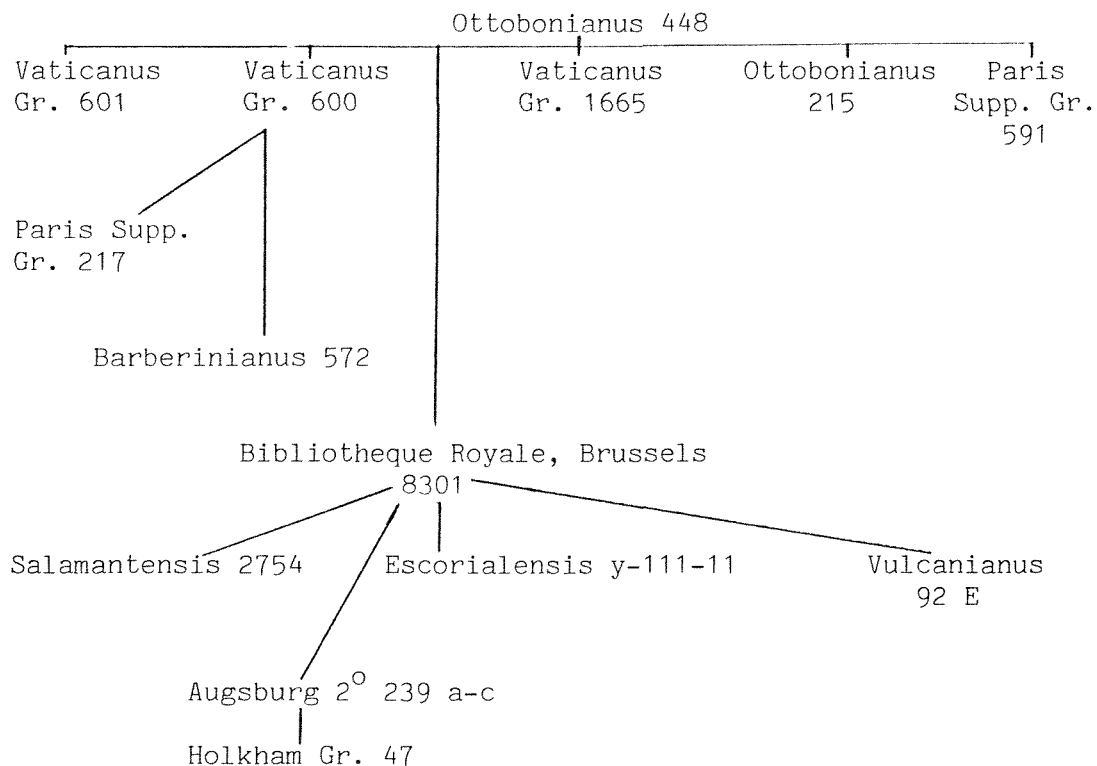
Ottobonianus 448

Vaticanus Gr. 601

Vaticanus Gr. 600

Vaticanus Gr. 1665

Ottobonianus 215

Paris Supp. Gr. 591

Paris Supp. Gr. 217

Barberinianus 572

Bibliotheque Royale, Brussels 8301

Salamantensis 2754

Escorialensis y-111-11

Vulcanianus 92 E

Augsburg $2^{O}$ 239 a-c

Holkham Gr. 47